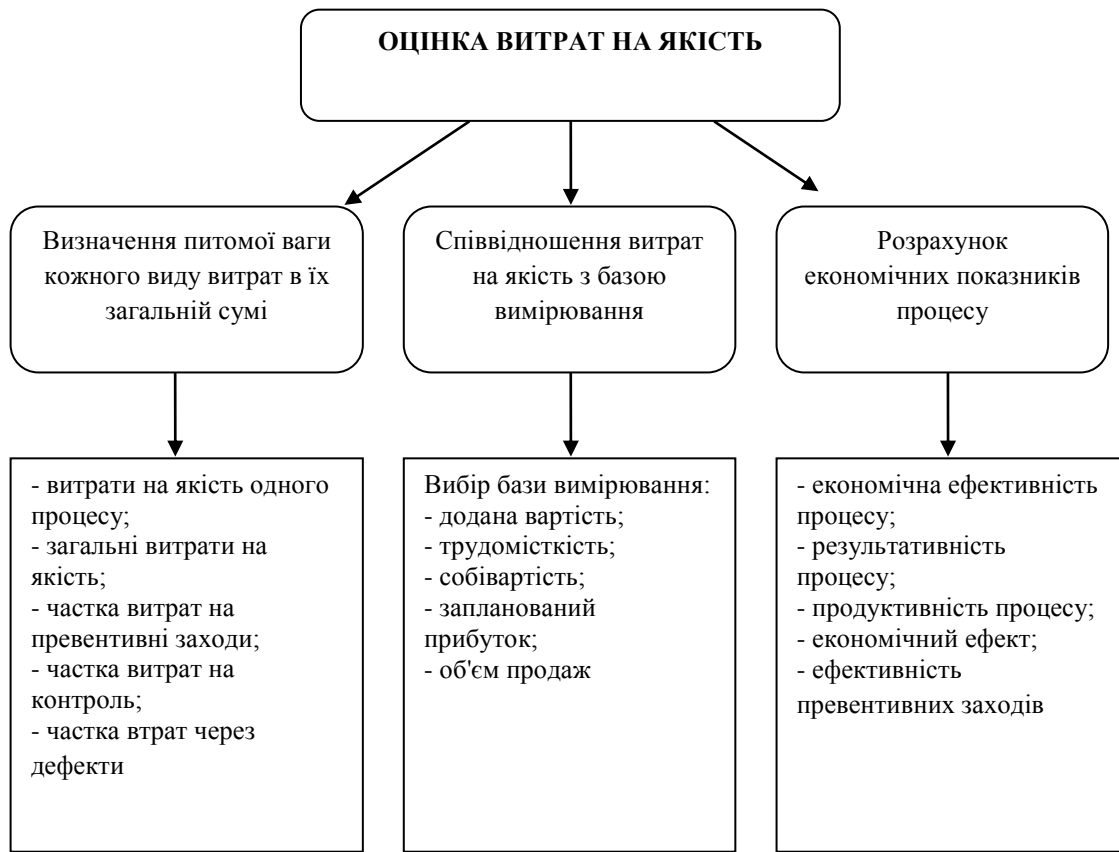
ОЦІНКА ВИТРАТ НА ЯКІСТЬ

Визначення питомої ваги кожного виду витрат в їх загальній сумі

- витрати на якість одного процесу;
- загальні витрати на якість;
- частка витрат на превентивні заходи;
- частка витрат на контроль;
- частка втрат через дефекти

Співвідношення витрат на якість з базою вимірювання

Вибір бази вимірювання:
- додана вартість;
- трудомісткість;
- собівартість;
- запланований прибуток;
- об'єм продаж

Розрахунок економічних показників процесу

- економічна ефективність процесу;
- результативність процесу;
- продуктивність процесу;
- економічний ефект;
- ефективність превентивних заходів